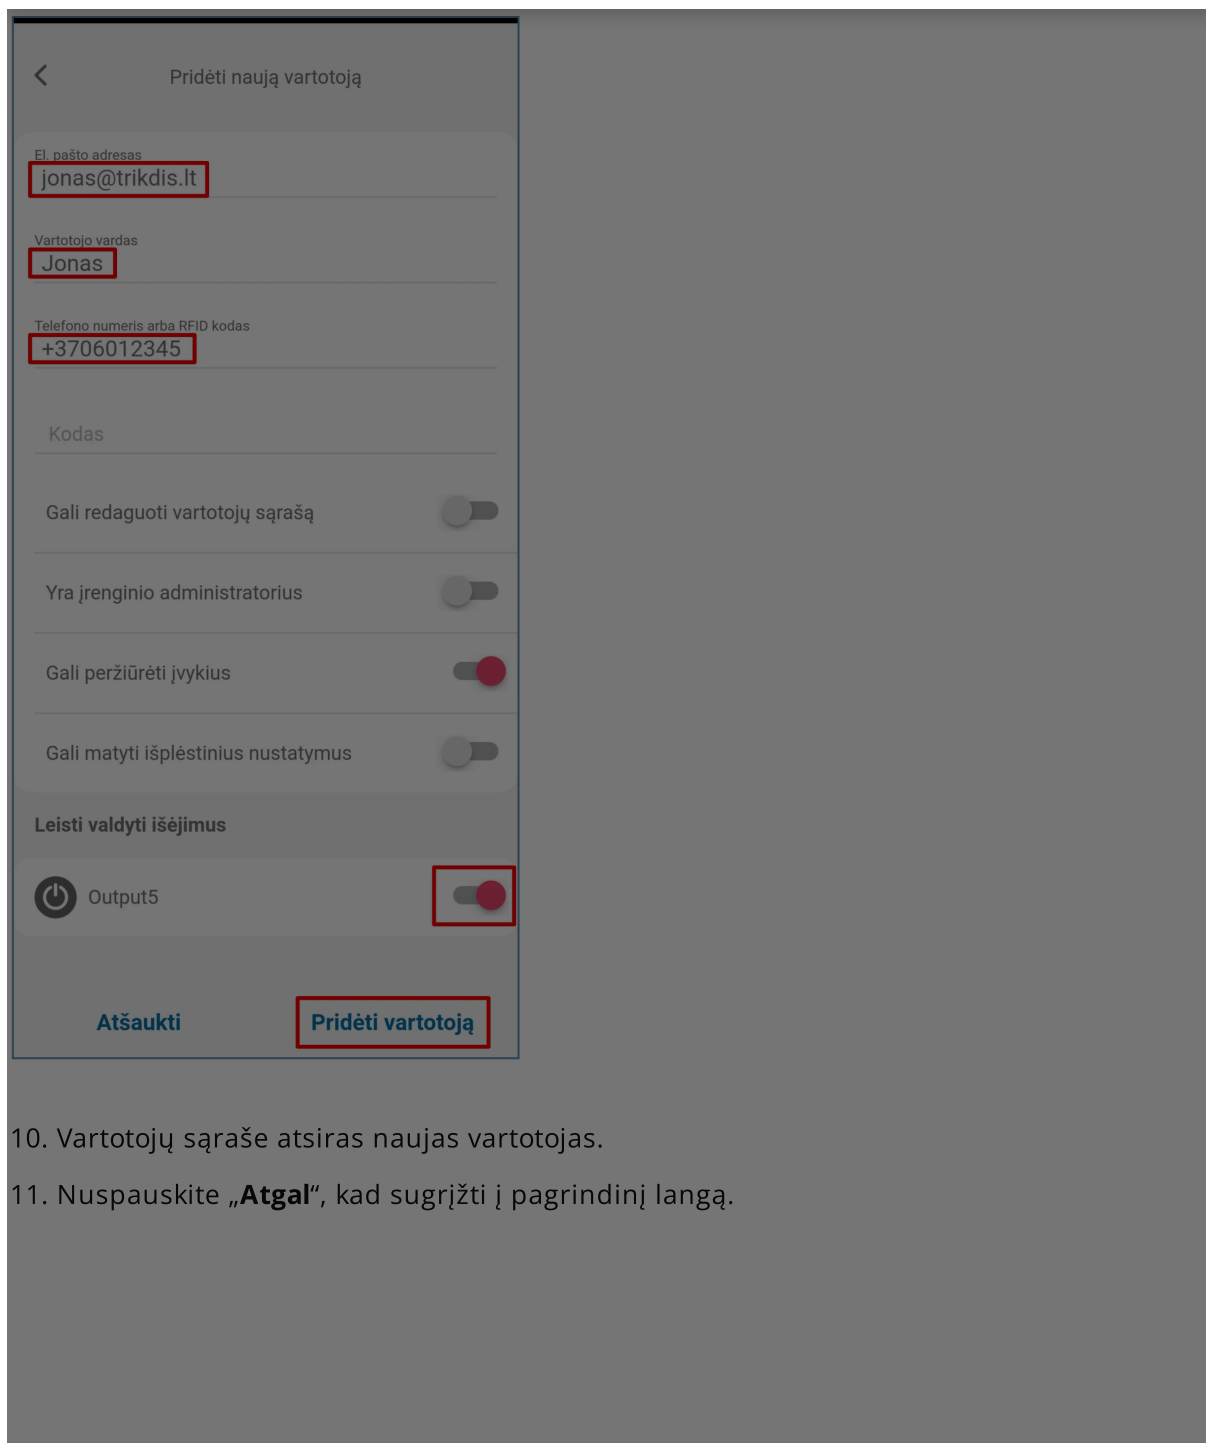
Pridėti naują vartotoją

El. pašto adresas
jonas@trikdis.lt

Vartotojo vardas
Jonas

Telefono numeris arba RFID kodas
+3706012345

Kodas

Gali redaguoti vartotojų sąrašą

Yra įrenginio administratorius

Gali peržiūrėti įvykius

Gali matyti išplėstinius nustatymus

Leisti valdyti išėjimus

Output5

Atšaukti

Pridėti vartotoją

10. Vartotojų sąraše atsiras naujas vartotojas.

11. Nuspauskite „**Atgal**“, kad sugrįžti į pagrindinį langą.